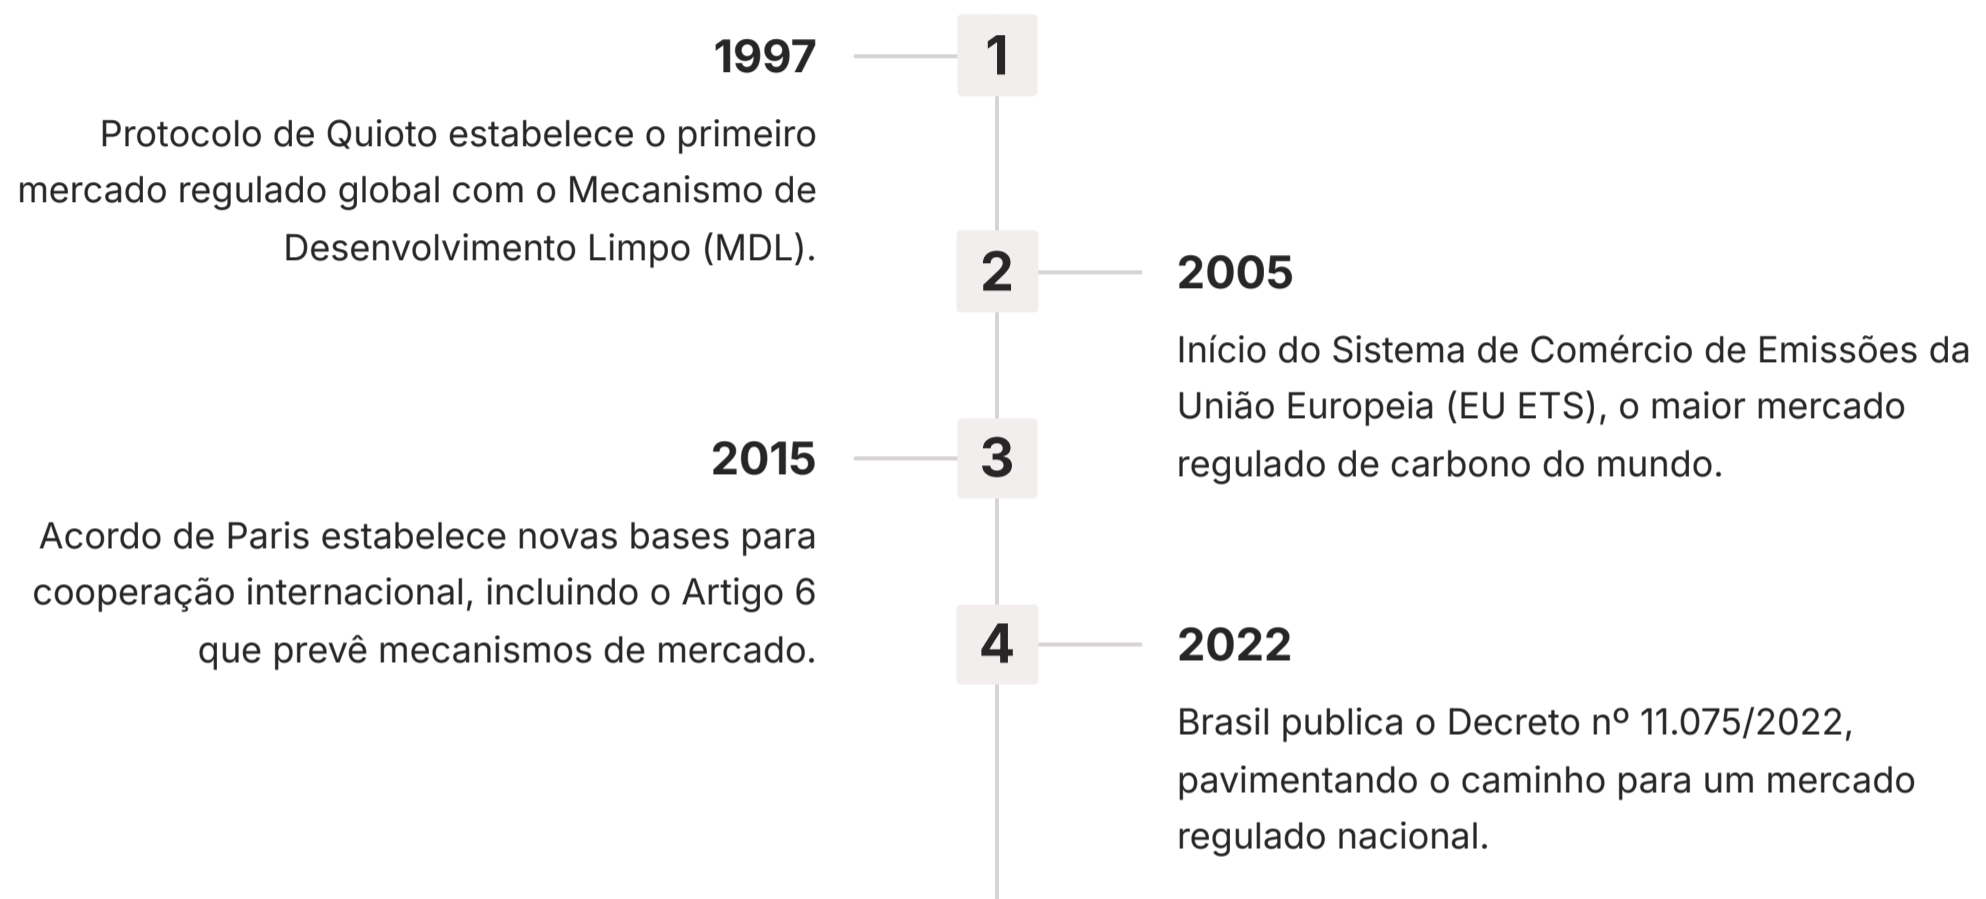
1997

1

Protocolo de Quioto estabelece o primeiro mercado regulado global com o Mecanismo de Desenvolvimento Limpo (MDL).

2

2005

Início do Sistema de Comércio de Emissões da União Europeia (EU ETS), o maior mercado regulado de carbono do mundo.

2015

3

Acordo de Paris estabelece novas bases para cooperação internacional, incluindo o Artigo 6 que prevê mecanismos de mercado.

4

2022

Brasil publica o Decreto nº 11.075/2022, pavimentando o caminho para um mercado regulado nacional.